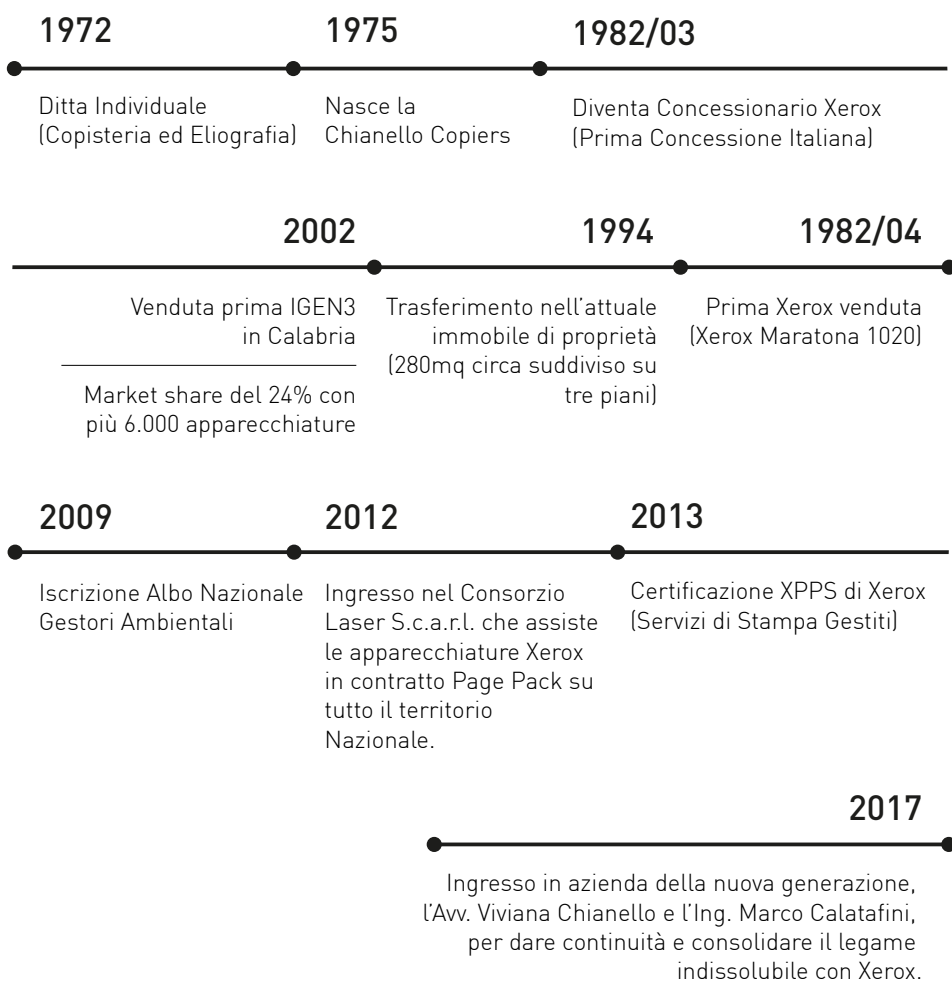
1972

Ditta Individuale
(Copisteria ed Eliografia)

1975

Nasce la
Chianello Copiers

1982/03

Diventa Concessionario Xerox
(Prima Concessione Italiana)

2002

Venduta prima IGEN3
in Calabria

Market share del 24% con
più 6.000 apparecchiature

1994

Trasferimento nell'attuale
immobile di proprietà
(280mq circa suddiviso su
tre piani)

1982/04

Prima Xerox venduta
(Xerox Maratona 1020)

2009

Iscrizione Albo Nazionale
Gestori Ambientali

2012

Ingresso nel Consorzio
Laser S.c.a.r.l. che assiste
le apparecchiature Xerox
in contratto Page Pack su
tutto il territorio
Nazionale.

2013

Certificazione XPPS di Xerox
(Servizi di Stampa Gestiti)

2017

Ingresso in azienda della nuova generazione,
l'Avv. Viviana Chianello e l'Ing. Marco Calatafini,
per dare continuità e consolidare il legame
indissolubile con Xerox.